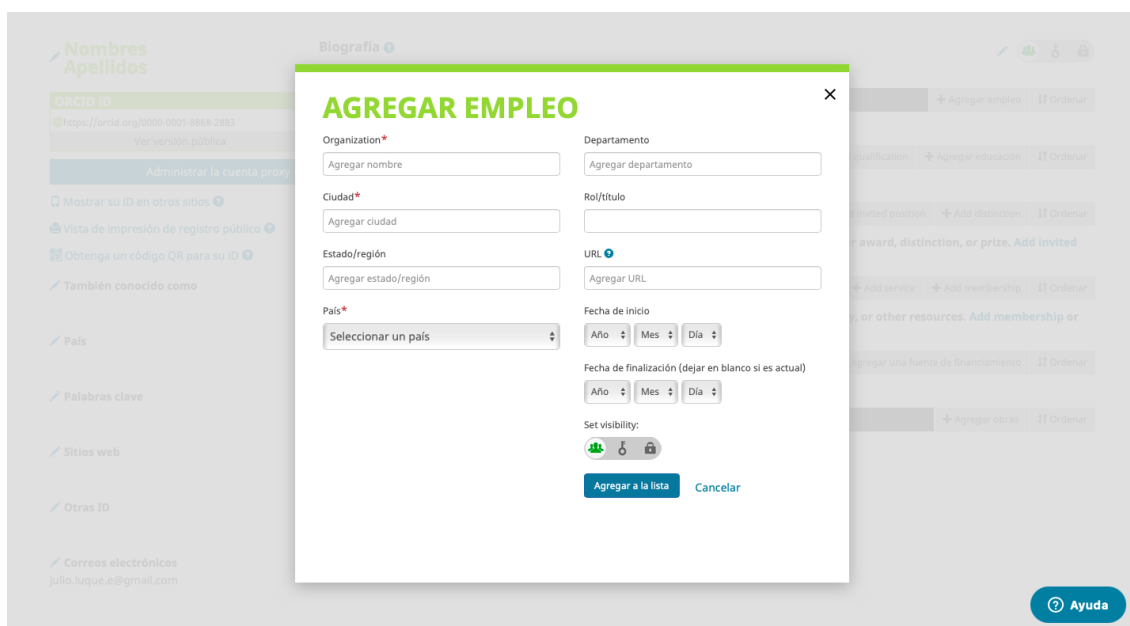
Nombres Apellidos

ORCID ID

https://orcid.org/0000-0001-8868-2883

Ver versión pública

Administrar la cuenta proxy

Mostrar su ID en otros sitios

Vista de impresión de registro público

Obtenga un código QR para su ID

También conocido como

País

Palabras clave

Sitios web

Otras ID

Correos electrónicos
julio.luque.e@gmail.com

Biografía

+ Agregar empleo   Ordenar

qualification   + Agregar educación   Ordenar

invited position   + Add distinction   Ordenar

r award, distinction, or prize. Add invited

+ Add service   + Add membership   Ordenar

y, or other resources. Add membership or

gregar una fuente de financiamiento   Ordenar

+ Agregar otras   Ordenar

AGREGAR EMPLEO

×

Organization*

Agregar nombre

Ciudad*

Agregar ciudad

Estado/región

Agregar estado/región

País*

Seleccionar un país

Departamento

Agregar departamento

Rol/título

URL

Agregar URL

Fecha de inicio

Año   Mes   Día

Fecha de finalización (dejar en blanco si es actual)

Año   Mes   Día

Set visibility:

Agregar a la lista   Cancelar

Ayuda